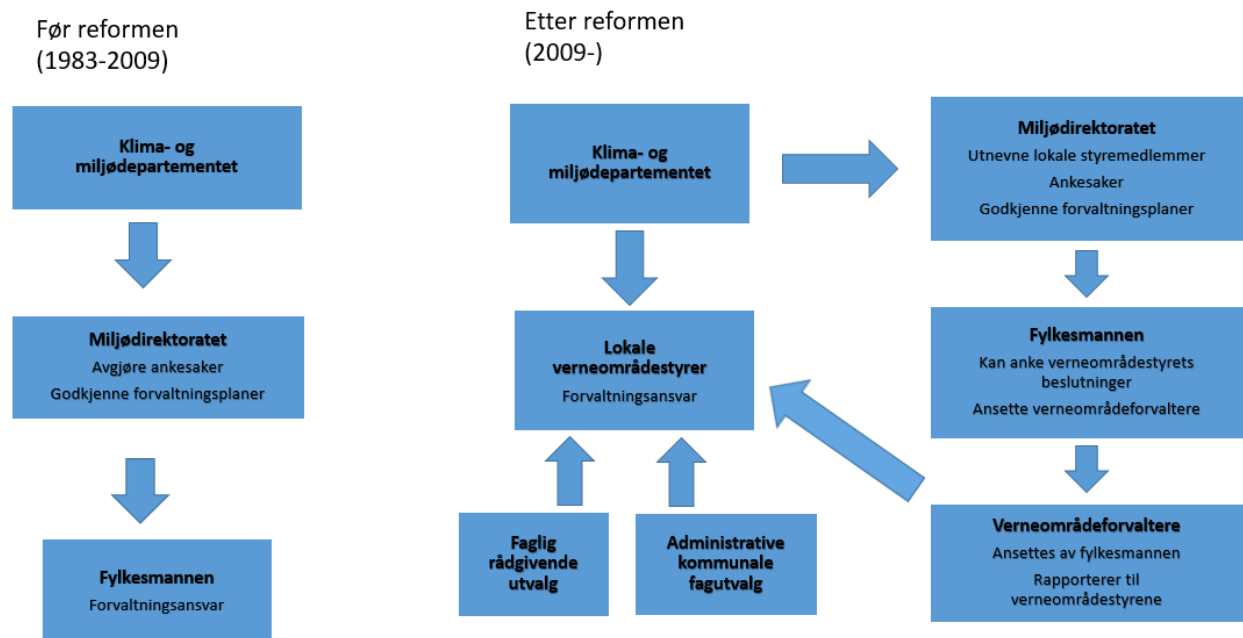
Før reformen
(1983-2009)

Klima- og miljødepartementet

Miljødirektoratet
Avgjøre ankesaker
Godkjenne forvaltningsplaner

Fylkesmannen
Forvaltningsansvar

Etter reformen
(2009-)

Klima- og miljødepartementet

Lokale verneområdestyrer
Forvaltningsansvar

Faglig rådgivende utvalg

Administrative kommunale fagutvalg

Miljødirektoratet
Utnevne lokale styremedlemmer
Ankesaker
Godkjenne forvaltningsplaner

Fylkesmannen
Kan anke verneområdestyrets beslutninger
Ansette verneområdeforvaltere

Verneområdeforvaltere
Ansettes av fylkesmannen
Rapporterer til verneområdestyrene